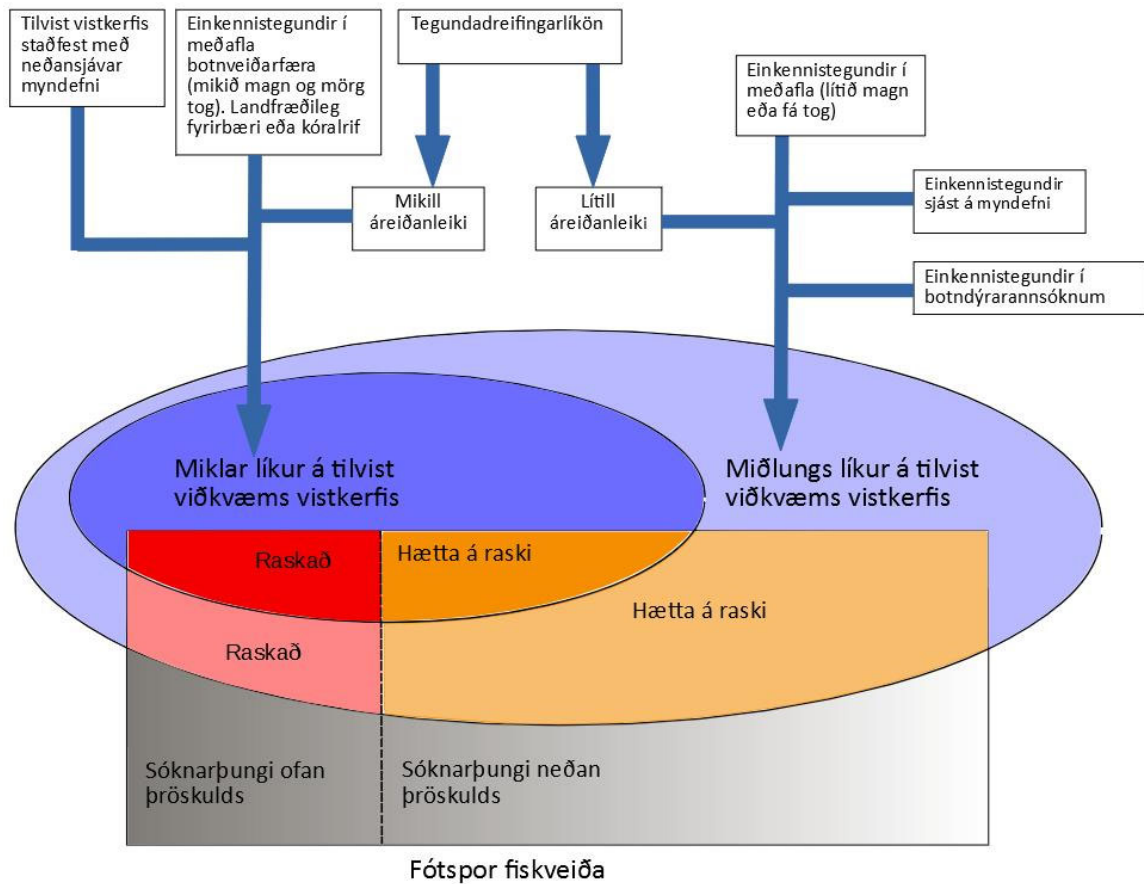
Tilvist vistkerfis staðfest með neðansjávar myndefni

Einkennistegundir í meðafla botnveiðarfæra (mikið magn og mörg tog). Landfræðileg fyrirbæri eða kóralrif

Tegundadreifingarlíkön

Einkennistegundir í meðafla (lítið magn eða fá tog)

Mikill áreiðanleiki

Lítill áreiðanleiki

Einkennistegundir sjást á myndefni

Einkennistegundir í botndýrarannsóknum

Miklar líkur á tilvist viðkvæms vistkerfis

Miðlungs líkur á tilvist viðkvæms vistkerfis

Raskað

Hætta á raski

Hætta á raski

Raskað

Sóknarþungi ofan þröskulds

Sóknarþungi neðan þröskulds

Fótspor fiskveiða